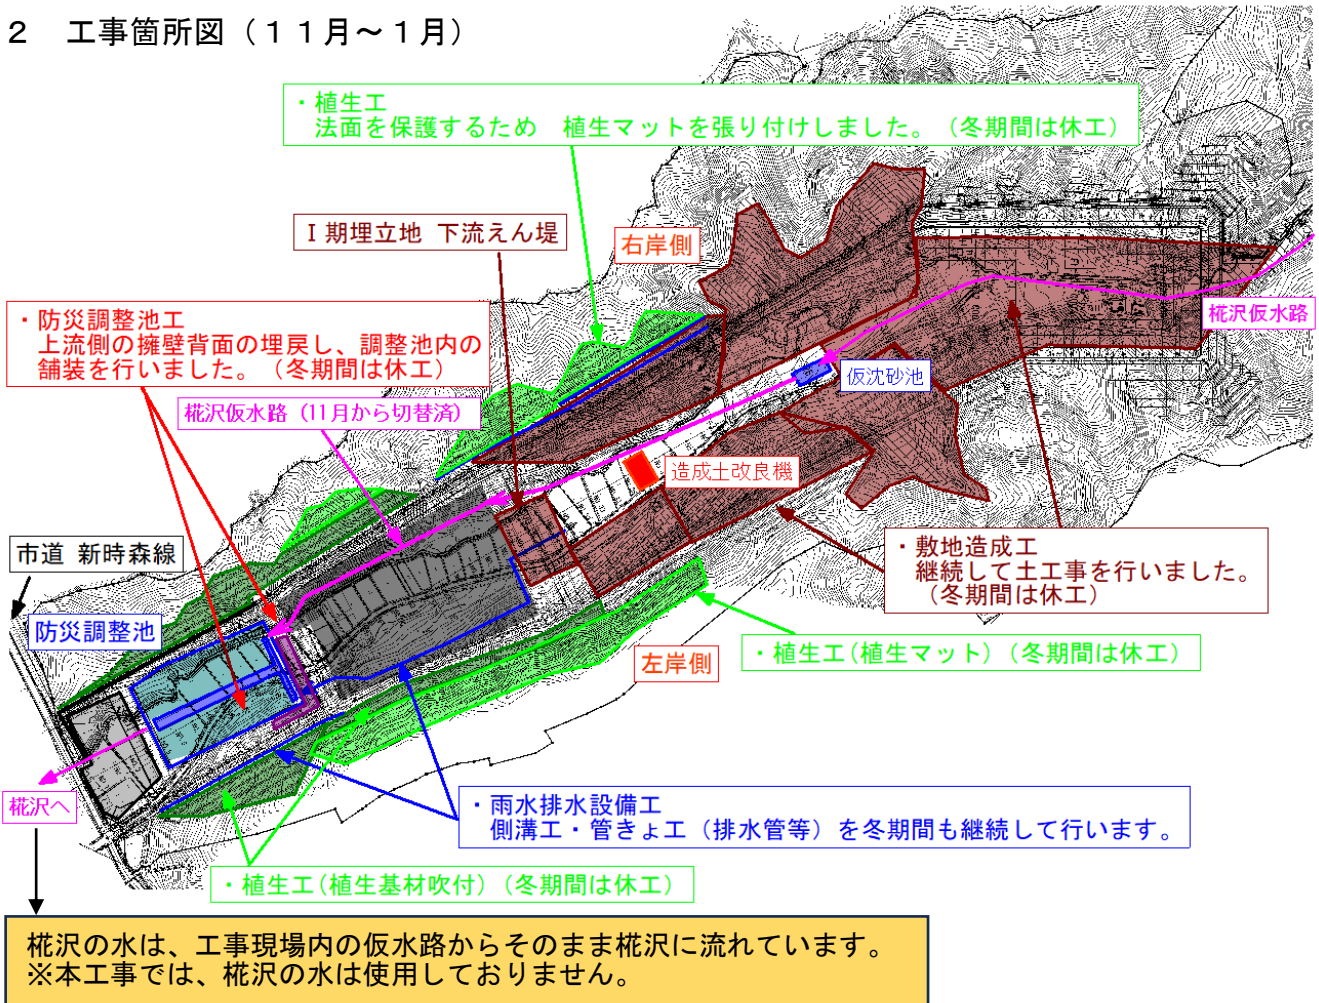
２　工事箇所図（１１月～１月）

・植生工
法面を保護するため　植生マットを張り付けしました。（冬期間は休工）

Ⅰ期埋立地　下流えん堤

右岸側

椛沢仮水路

・防災調整池工
上流側の擁壁背面の埋戻し、調整池内の舗装を行いました。（冬期間は休工）

仮沈砂池

椛沢仮水路（11月から切替済）

造成土改良機

市道　新時森線

・敷地造成工
継続して土工事を行いました。（冬期間は休工）

防災調整池

左岸側

・植生工（植生マット）（冬期間は休工）

椛沢へ

・雨水排水設備工
側溝工・管きょ工（排水管等）を冬期間も継続して行います。

・植生工（植生基材吹付）（冬期間は休工）

椛沢の水は、工事現場内の仮水路からそのまま椛沢に流れています。
※本工事では、椛沢の水は使用しておりません。